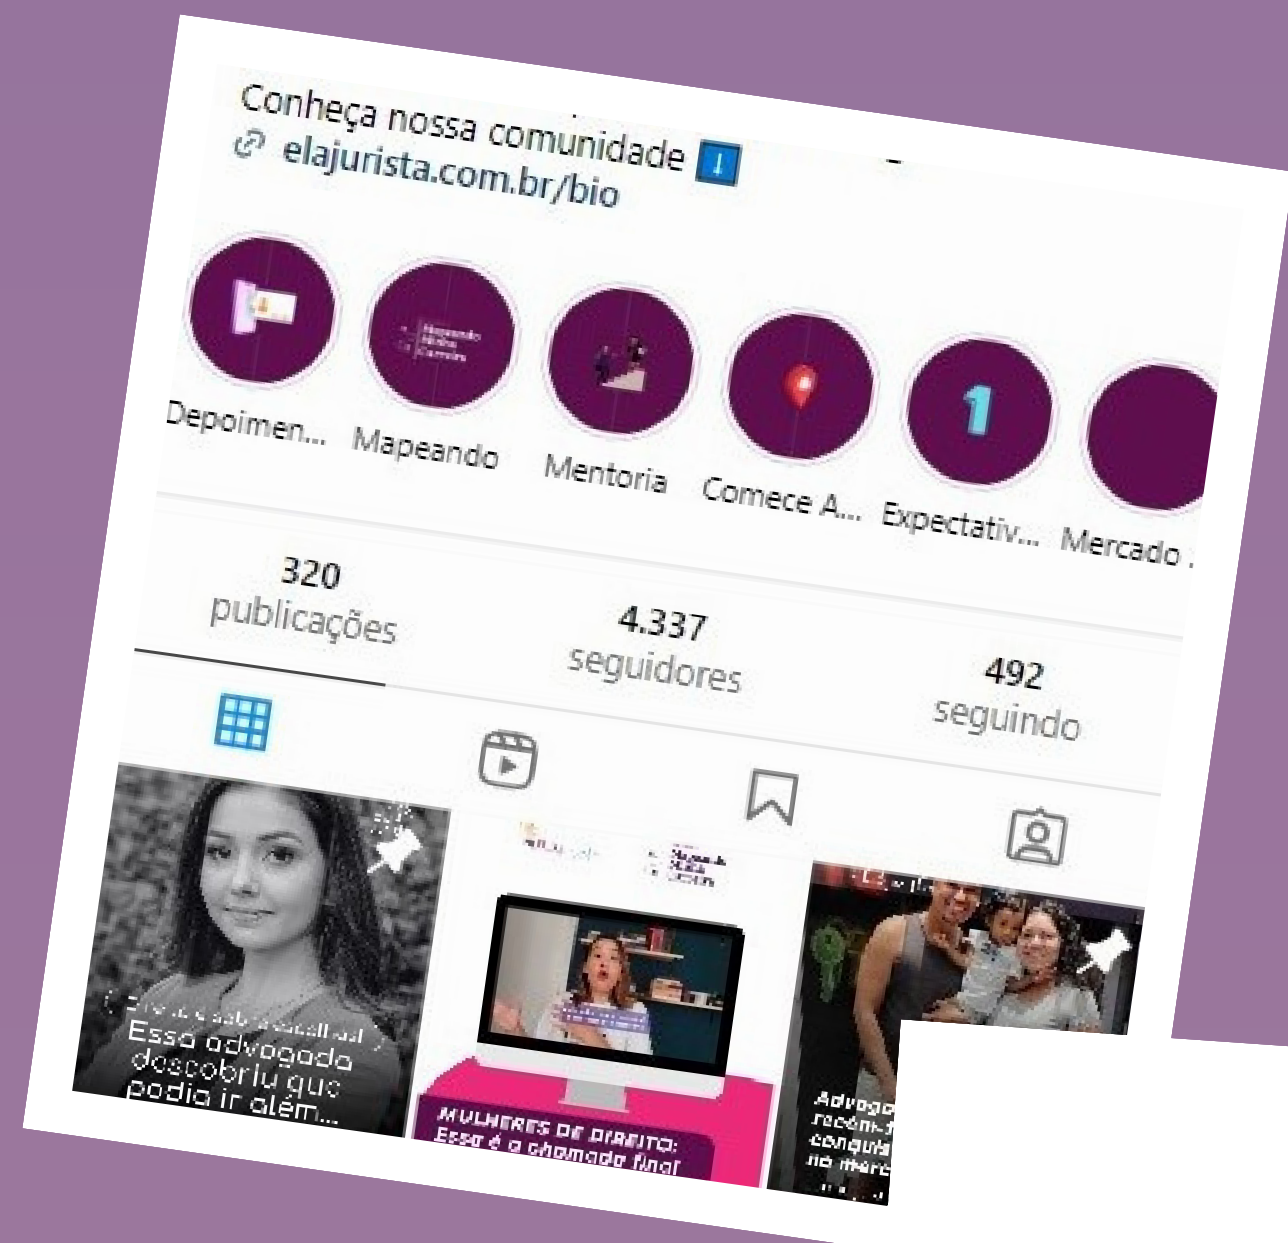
Conheça nossa comunidade ⬇️
elajurista.com.br/bio

Depoimen... Mapeando Mentoria Comece A... Expectativ... Mercado

320
publicações

4.337
seguidores

492
seguindo

Mapeando Minha Carreira

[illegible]
Essa advogada descobriu que podia ir além...

MULHERES DE DIREITO:
Essa é a chamada final

Advoga
recém-
conqui
no merc